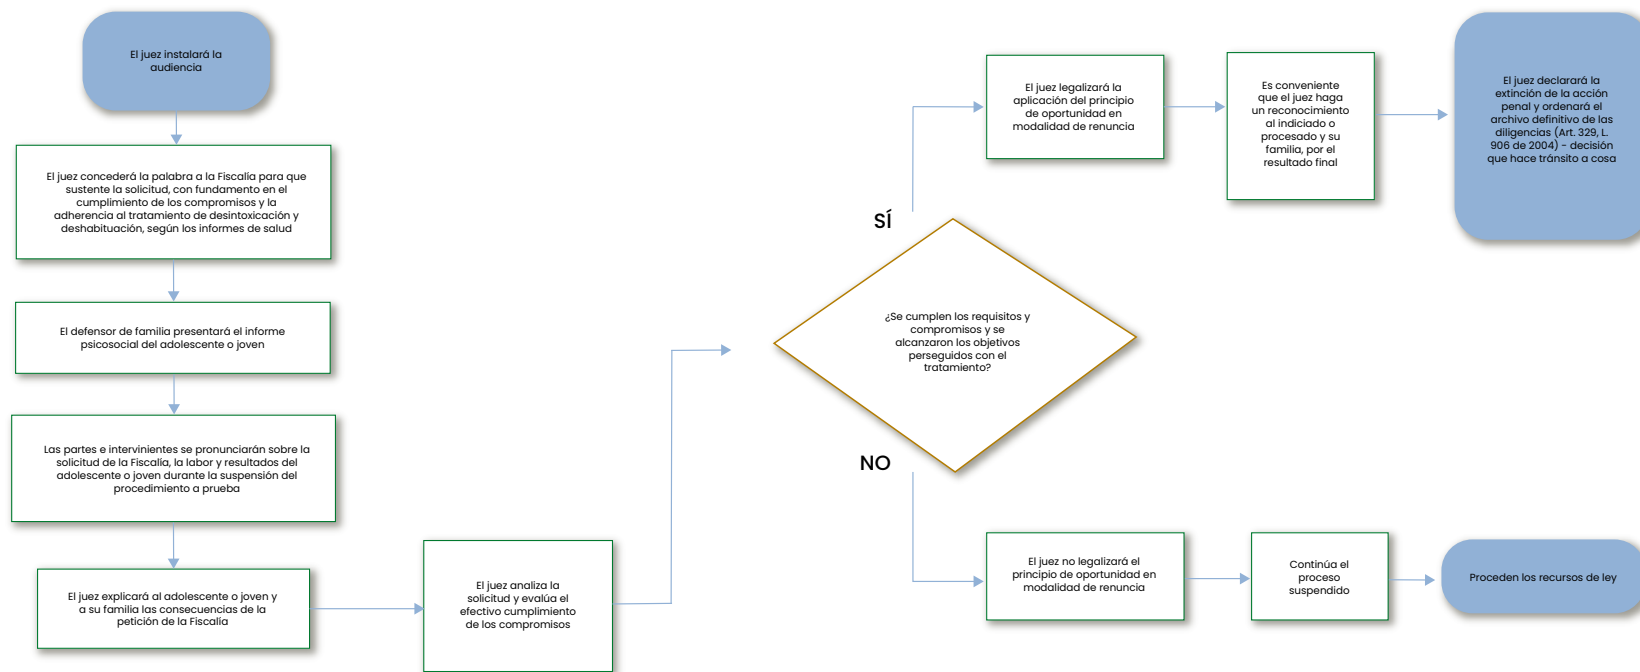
El juez instalará la audiencia

El juez concederá la palabra a la Fiscalía para que sustente la solicitud, con fundamento en el cumplimiento de los compromisos y la adherencia al tratamiento de desintoxicación y deshabituación, según los informes de salud

El defensor de familia presentará el informe psicosocial del adolescente o joven

Las partes e intervinientes se pronunciarán sobre la solicitud de la Fiscalía, la labor y resultados del adolescente o joven durante la suspensión del procedimiento a prueba

El juez explicará al adolescente o joven y a su familia las consecuencias de la petición de la Fiscalía

El juez analiza la solicitud y evalúa el efectivo cumplimiento de los compromisos

¿Se cumplen los requisitos y compromisos y se alcanzaron los objetivos perseguidos con el tratamiento?

SÍ

El juez legalizará la aplicación del principio de oportunidad en modalidad de renuncia

Es conveniente que el juez haga un reconocimiento al indiciado o procesado y su familia, por el resultado final

El juez declarará la extinción de la acción penal y ordenará el archivo definitivo de las diligencias (Art. 329, L. 906 de 2004) - decisión que hace tránsito a cosa

NO

El juez no legalizará el principio de oportunidad en modalidad de renuncia

Continúa el proceso suspendido

Proceden los recursos de ley